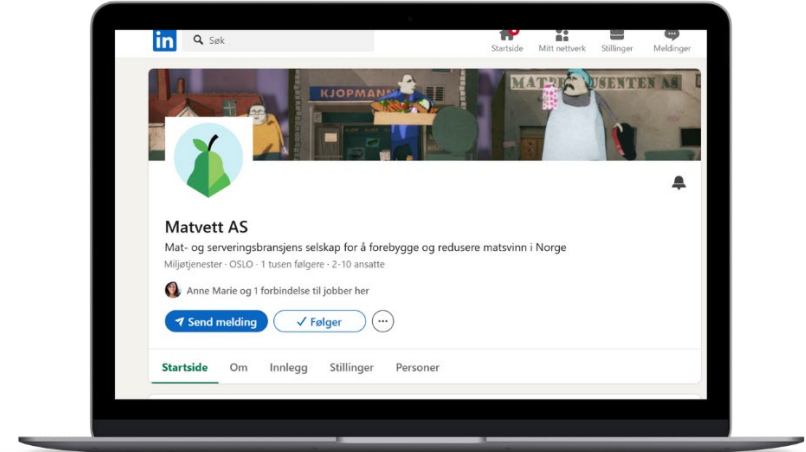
in Søk

Startside Mitt nettverk Stillinger Meldinger

KJOPMANN

MAT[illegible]USENTEN AS

Matvett AS

Mat- og serveringsbransjens selskap for å forebygge og redusere matsvinn i Norge

Miljøtjenester · OSLO · 1 tusen følgere · 2-10 ansatte

Anne Marie og 1 forbindelse til jobber her

Send melding ✓ Følger ···

Startside Om Innlegg Stillinger Personer